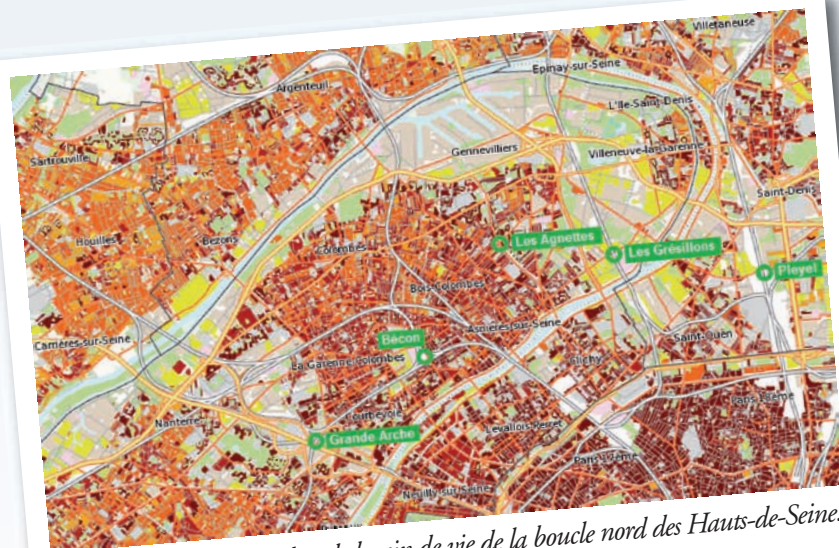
Villetaneuse
Epinay-sur-Seine
Argenteuil
L'Île-Saint-Denis
Sartrouville
Gennevilliers
Villeneuve-la-Garenne
Saint-Denis
Houilles
Bezons
Colombes
Les Agnettes
Les Grésillons
Pleyel
Bois-Colombes
Carrières-sur-Seine
Bécon
Asnières-sur-Seine
Saint-Ouen
La Garenne-Colombes
Clichy
Courbevoie
Nanterre
Paris 18ème
Grande Arche
Levallois-Perret
Paris 17ème
Neuilly-sur-Seine
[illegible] bassin de vie de la boucle nord des Hauts-de-Seine.